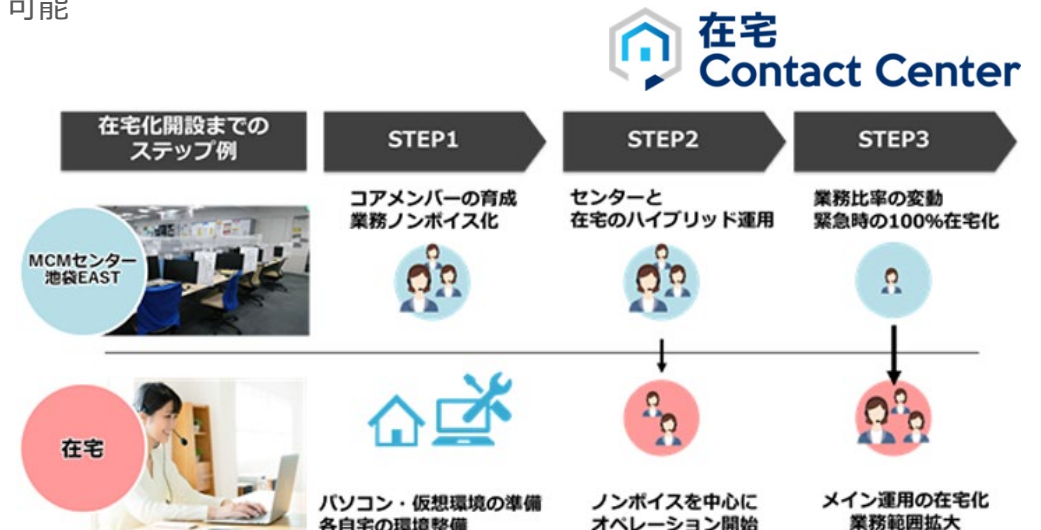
可能

在宅
Contact Center

在宅化開設までのステップ例

STEP1

STEP2

STEP3

コアメンバーの育成
業務ノンボイス化

センターと
在宅のハイブリッド運用

業務比率の変動
緊急時の100%在宅化

MCMセンター
池袋EAST

在宅

パソコン・仮想環境の準備
各自宅の環境整備

ノンボイスを中心に
オペレーション開始

メイン運用の在宅化
業務範囲拡大